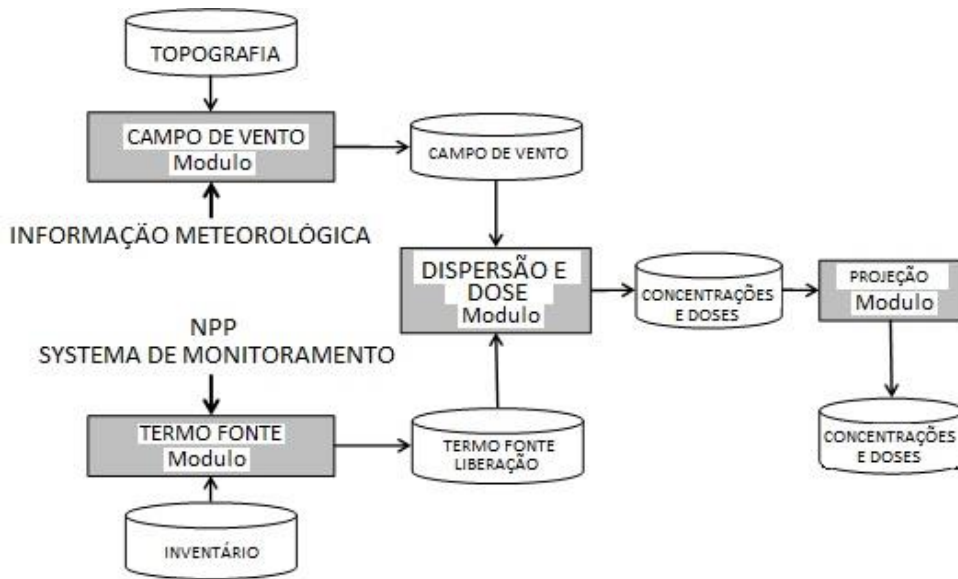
TOPOGRAFIA

CAMPO DE VENTO
Modulo

CAMPO DE VENTO

INFORMAÇÃO METEOROLÓGICA

DISPERSÃO E DOSE
Modulo

CONCENTRAÇÕES E DOSES

PROJEÇÃO
Modulo

NPP
SYSTEMA DE MONITORAMENTO

TERMO FONTE
Modulo

TERMO FONTE LIBERAÇÃO

CONCENTRAÇÕES E DOSES

INVENTÁRIO